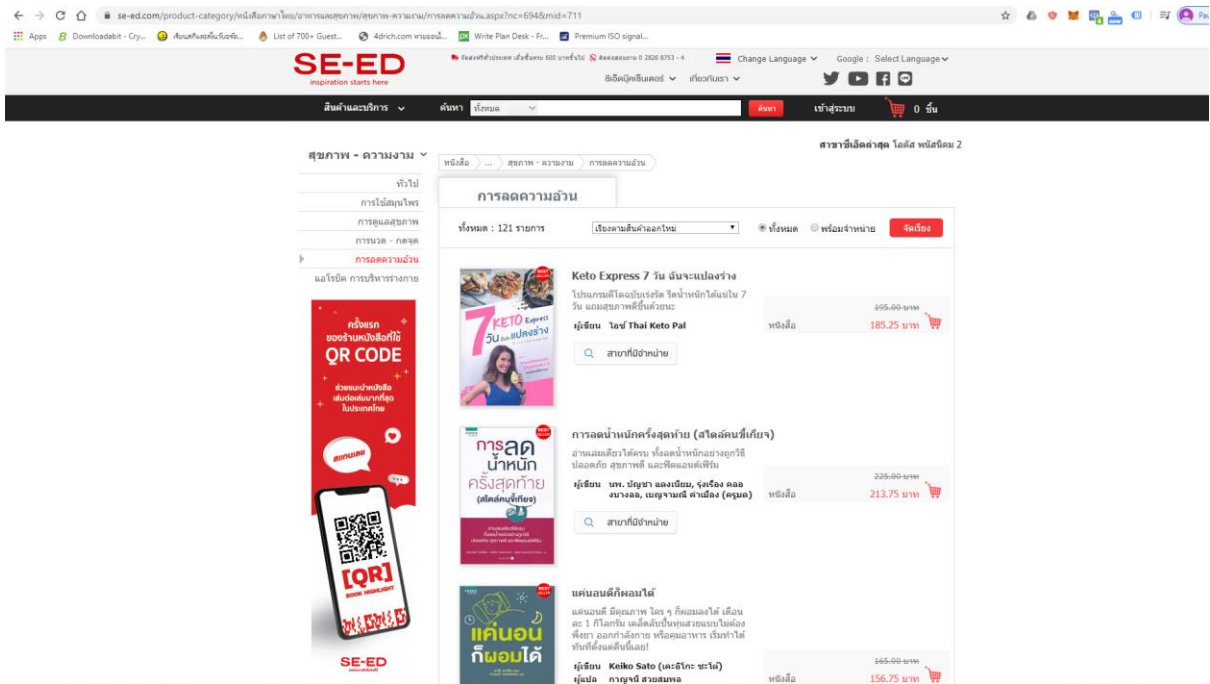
se-ed.com/product-category/หนังสือภาษาไทย/อาหารและสุขภาพ/สุขภาพ-ความงาม/การลดความอ้วน.aspx?nc=694&mid=711

Apps Downloadabit - Cry... List of 700+ Guest... 4drich.com ... Write Plan Desk - Fr... Premium ISO signal...

SE-ED
inspiration starts here

จัดส่งฟรีทั่วประเทศ เมื่อซื้อครบ 600 บาทขึ้นไป ติดต่อสอบถาม 0 2826 8753 - 4
Change Language Google : Select Language
ซีเอ็ดบุ๊คเซ็นเตอร์ เกี่ยวกับเรา

สินค้าและบริการ ค้นหา ทั้งหมด ค้นหา เข้าสู่ระบบ 0 ชิ้น

สาขาซีเอ็ดค่าสุด โลตัส พนัสนิคม 2

สุขภาพ - ความงาม
ทั่วไป
การใช้สมุนไพร
การดูแลสุขภาพ
การนวด - กดจุด
การลดความอ้วน
แอโรบิค การบริหารร่างกาย

ครั้งแรก ของร้านหนังสือที่ใช้ QR CODE
ช่วยแนะนำหนังสือ เล่มต่อเล่มมากที่สุด ในประเทศไทย
สแกนเลย
[QR] BOOK HIGHLIGHT
SE-ED

หนังสือ ... สุขภาพ - ความงาม การลดความอ้วน

การลดความอ้วน

ทั้งหมด : 121 รายการ เรียงตามสินค้าออกใหม่ ทั้งหมด พร้อมจำหน่าย จัดเรียง

Keto Express 7 วัน ฉันจะแปลงร่าง
โปรแกรมคีโตฉบับเร่งรัด ริดน้ำหนักได้แน่ใน 7 วัน แถมสุขภาพดีขึ้นด้วยนะ
ผู้เขียน ไอซ์ Thai Keto Pal
หนังสือ 195.00 บาท 185.25 บาท
สาขาที่มีจำหน่าย

การลดน้ำหนักครั้งสุดท้าย (สไตล์คนขี้เกียจ)
อ่านเล่มเดียวได้ครบ ทั้งลดน้ำหนักอย่างถูกวิธี ปลอดภัย สุขภาพดี และฟิตแอนด์เฟิร์ม
ผู้เขียน นพ. ปัญชา แดงเนียม, รุ่งเรือง คลองบางลอ, เบญจามณี คำเมือง (ครูมด)
หนังสือ 225.00 บาท 213.75 บาท
สาขาที่มีจำหน่าย

แค่นอนดีก็ผอมได้
แค่นอนดี มีคุณภาพ ใคร ๆ ก็ผอมลงได้ เดือนละ 1 กิโลกรัม เคล็ดลับปั้นหุ่นสวยแบบไม่ต้องพึ่งยา ออกกำลังกาย หรือคุมอาหาร เริ่มทำได้ทันทีตั้งแต่คืนนี้เลย!
ผู้เขียน Keiko Sato (เคะอิโกะ ซะโต)
ผู้แปล กาญจนี สวยสมพล
หนังสือ 165.00 บาท 156.75 บาท